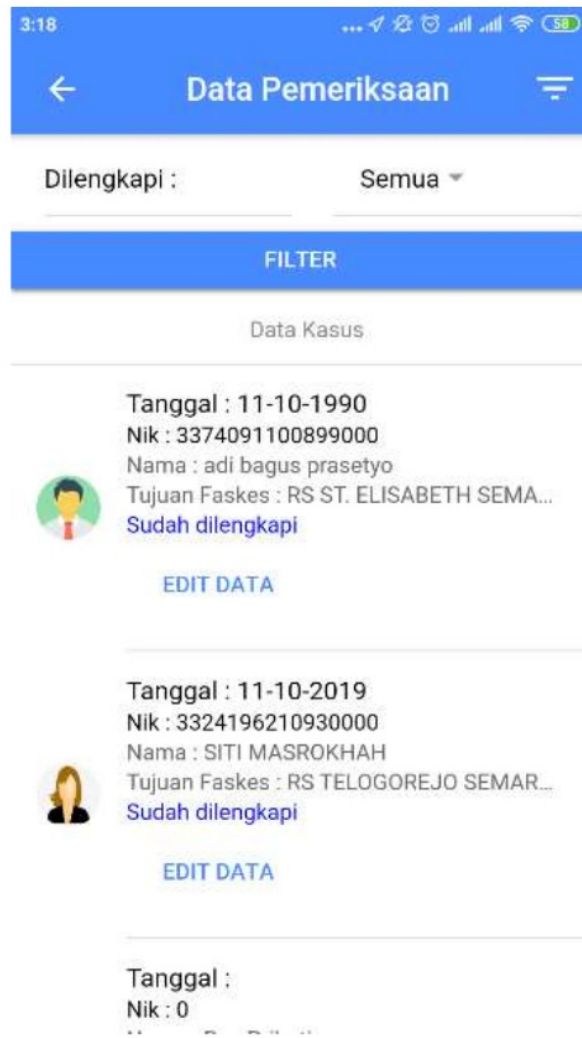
3:18

58

Data Pemeriksaan

Dilengkapi :

Semua

FILTER

Data Kasus

Tanggal : 11-10-1990
Nik : 3374091100899000
Nama : adi bagus prasetyo
Tujuan Faskes : RS ST. ELISABETH SEMA...
Sudah dilengkapi

EDIT DATA

Tanggal : 11-10-2019
Nik : 3324196210930000
Nama : SITI MASROKHAH
Tujuan Faskes : RS TELOGOREJO SEMAR...
Sudah dilengkapi

EDIT DATA

Tanggal :
Nik : 0
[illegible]